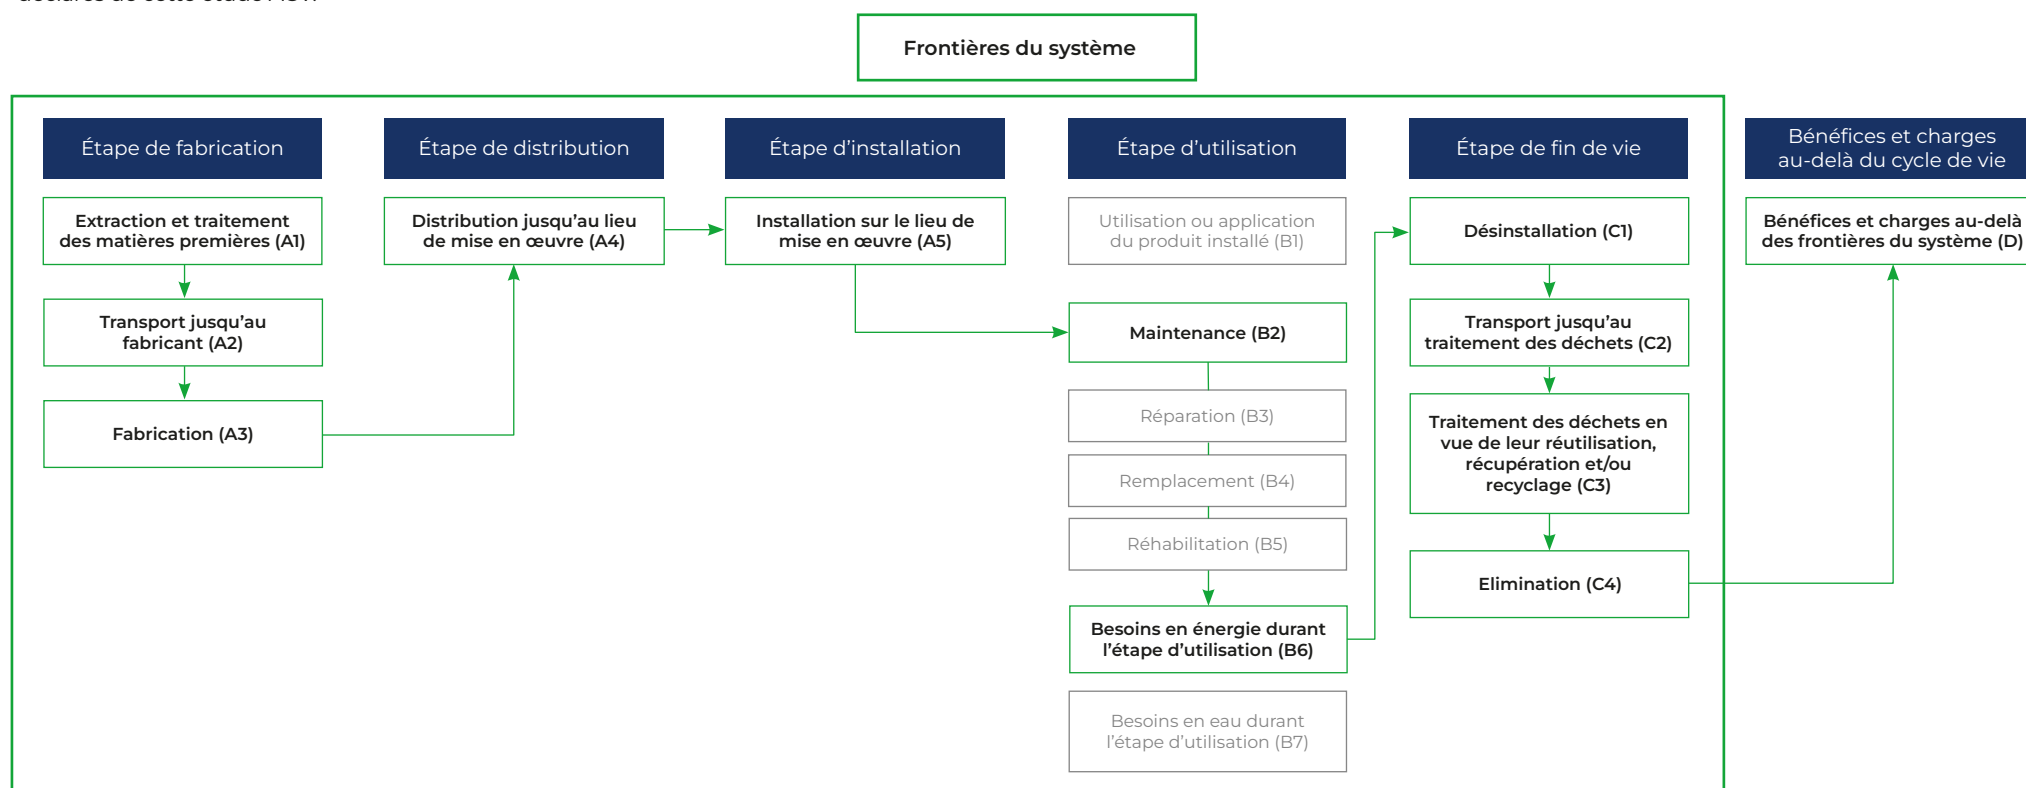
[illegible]

Frontières du système

Étape de fabrication

Extraction et traitement des matières premières (A1)

Transport jusqu'au fabricant (A2)

Fabrication (A3)

Étape de distribution

Distribution jusqu'au lieu de mise en œuvre (A4)

Étape d'installation

Installation sur le lieu de mise en œuvre (A5)

Étape d'utilisation

Utilisation ou application du produit installé (B1)

Maintenance (B2)

Réparation (B3)

Remplacement (B4)

Réhabilitation (B5)

Besoins en énergie durant l'étape d'utilisation (B6)

Besoins en eau durant l'étape d'utilisation (B7)

Étape de fin de vie

Désinstallation (C1)

Transport jusqu'au traitement des déchets (C2)

Traitement des déchets en vue de leur réutilisation, récupération et/ou recyclage (C3)

Elimination (C4)

Bénéfices et charges au-delà du cycle de vie

Bénéfices et charges au-delà des frontières du système (D)